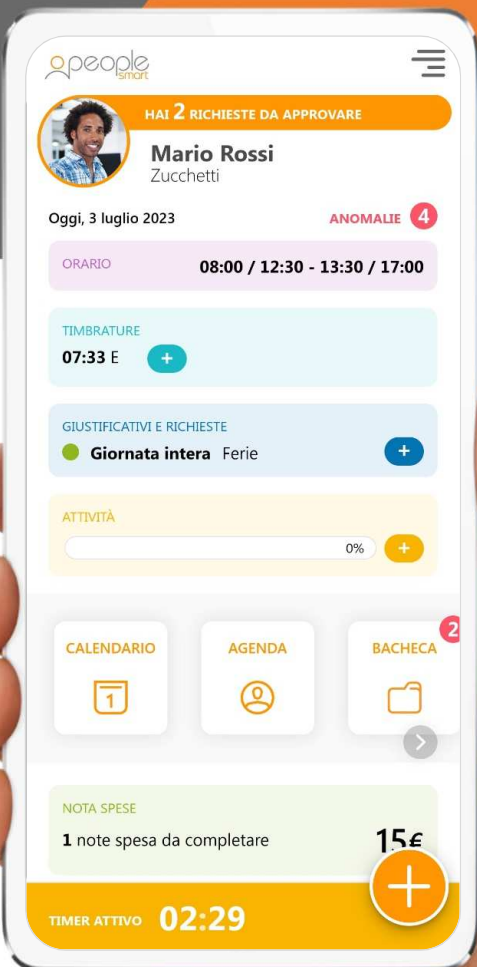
people smart

HAI 2 RICHIESTE DA APPROVARE

Mario Rossi
Zucchetti

Oggi, 3 luglio 2023

ANOMALIE 4

ORARIO 08:00 / 12:30 - 13:30 / 17:00

TIMBRATURE
07:33 E +

GIUSTIFICATIVI E RICHIESTE
Giornata intera Ferie +

ATTIVITÀ
0% +

CALENDARIO
1

AGENDA

BACHECA 2

NOTA SPESE
1 note spesa da completare 15€

TIMER ATTIVO 02:29